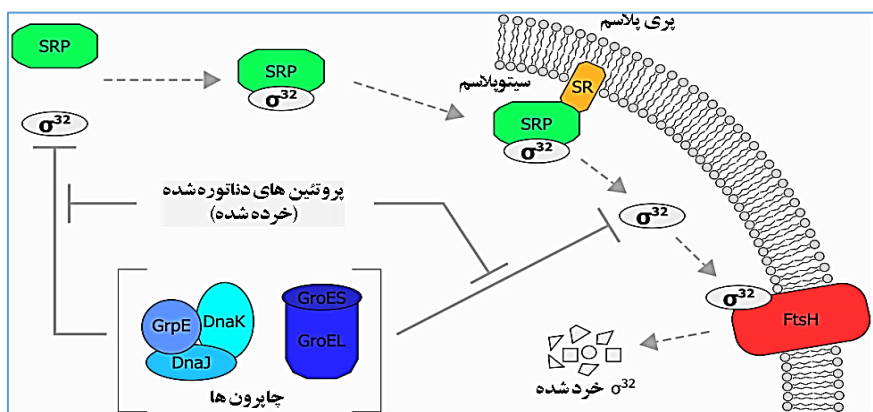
SRP

$\sigma^{32}$

SRP
$\sigma^{32}$

پری پلاسم

سیتوپلاسم

SR

SRP
$\sigma^{32}$

پروتئین های دناتوره‌شده (خرده‌شده)

$\sigma^{32}$

$\sigma^{32}$

FtsH

GrpE
DnaK
DnaJ

GroES
GroEL

چاپرون ها

$\sigma^{32}$ خرده‌شده